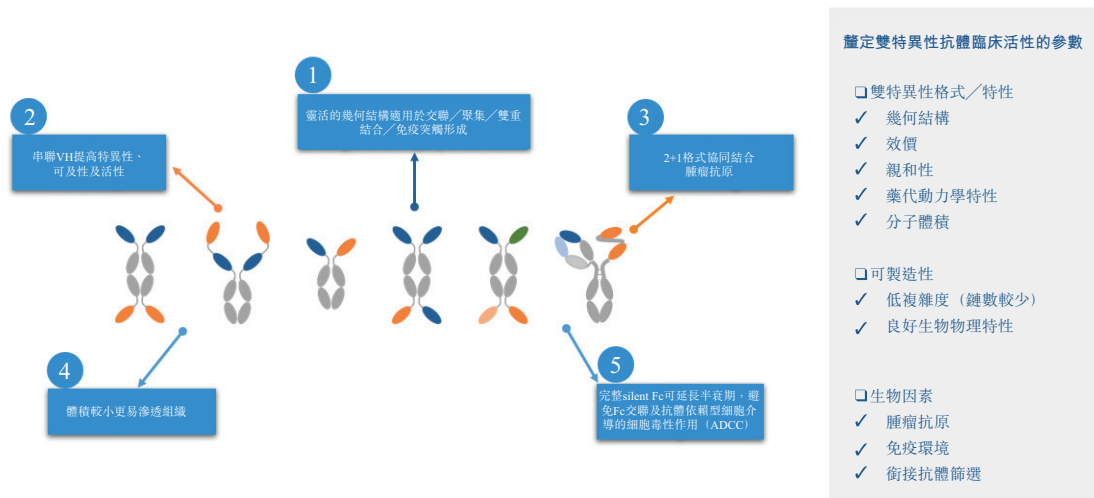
1

靈活的幾何結構適用於交聯／聚集／雙重結合／免疫突觸形成

2

串聯VH提高特異性、可及性及活性

3

2+1格式協同結合腫瘤抗原

4

體積較小更易滲透組織

5

完整silent Fc可延長半衰期，避免Fc交聯及抗體依賴型細胞介導的細胞毒性作用（ADCC）

釐定雙特異性抗體臨床活性的參數

❑雙特異性格式／特性
✓ 幾何結構
✓ 效價
✓ 親和性
✓ 藥代動力學特性
✓ 分子體積

❑可製造性
✓ 低複雜度（鏈數較少）
✓ 良好生物物理特性

❑生物因素
✓ 腫瘤抗原
✓ 免疫環境
✓ 銜接抗體篩選